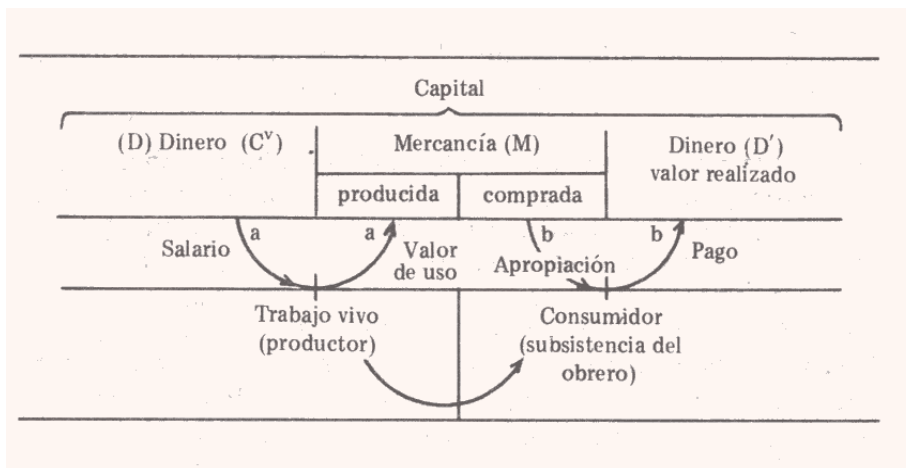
Capital

(D) Dinero ($C^v$)

Mercancía (M)

producida

comprada

Dinero (D′)
valor realizado

Salario

a

a

Valor
de uso

b

Apropiación

b

Pago

Trabajo vivo
(productor)

Consumidor
(subsistencia del
obrero)